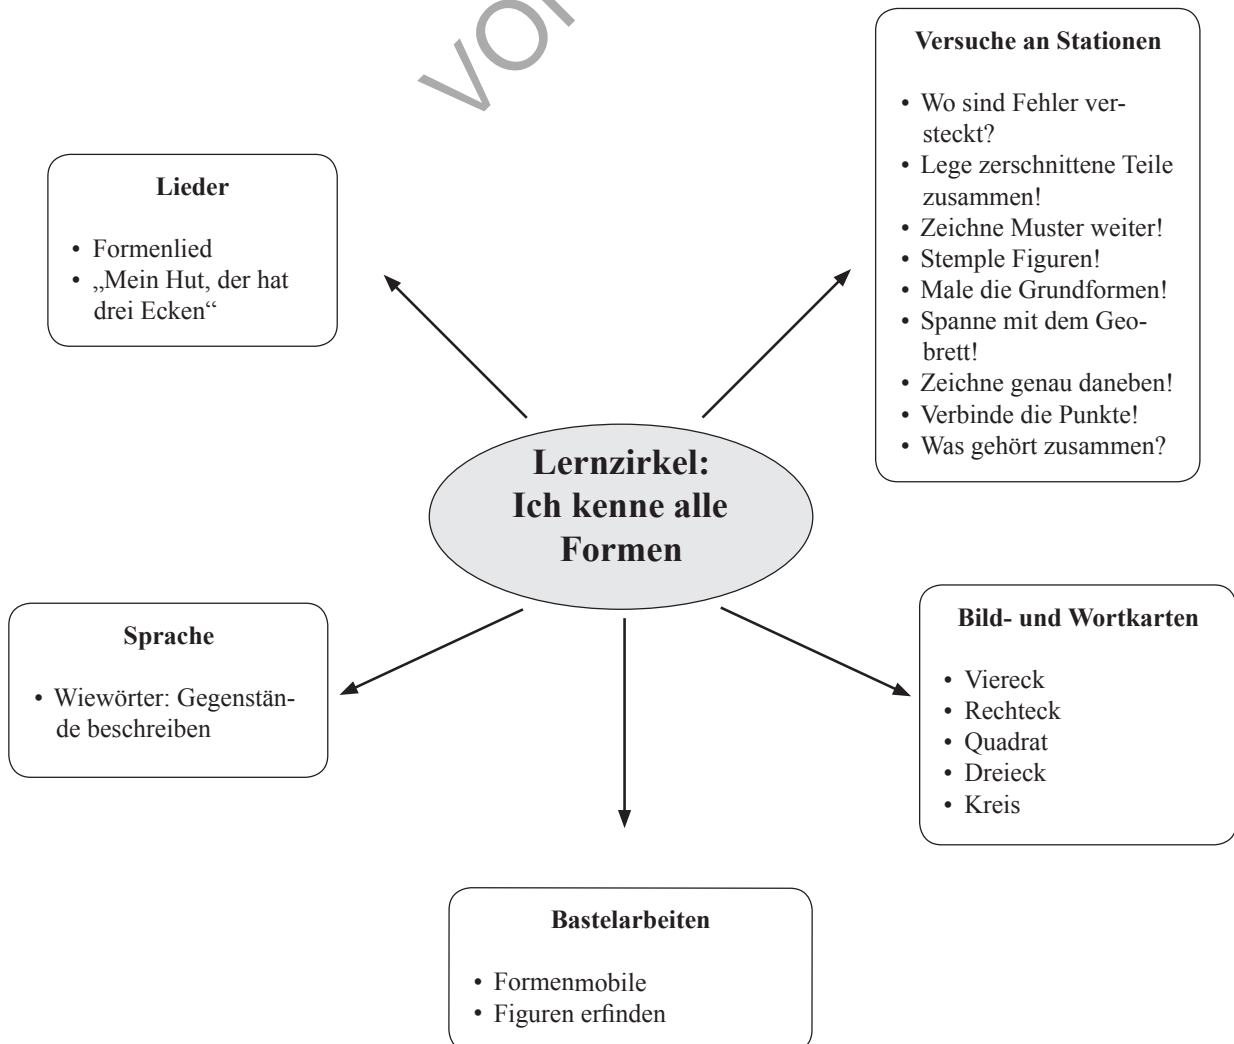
Lernzirkel: Ich kenne alle Formen

Lieder

• Formenlied
• „Mein Hut, der hat drei Ecken“

Versuche an Stationen

• Wo sind Fehler versteckt?
• Lege zerschnittene Teile zusammen!
• Zeichne Muster weiter!
• Stemple Figuren!
• Male die Grundformen!
• Spanne mit dem Geobrett!
• Zeichne genau daneben!
• Verbinde die Punkte!
• Was gehört zusammen?

Sprache

• Wiewörter: Gegenstände beschreiben

Bild- und Wortkarten

• Viereck
• Rechteck
• Quadrat
• Dreieck
• Kreis

Bastelarbeiten

• Formenmobile
• Figuren erfinden